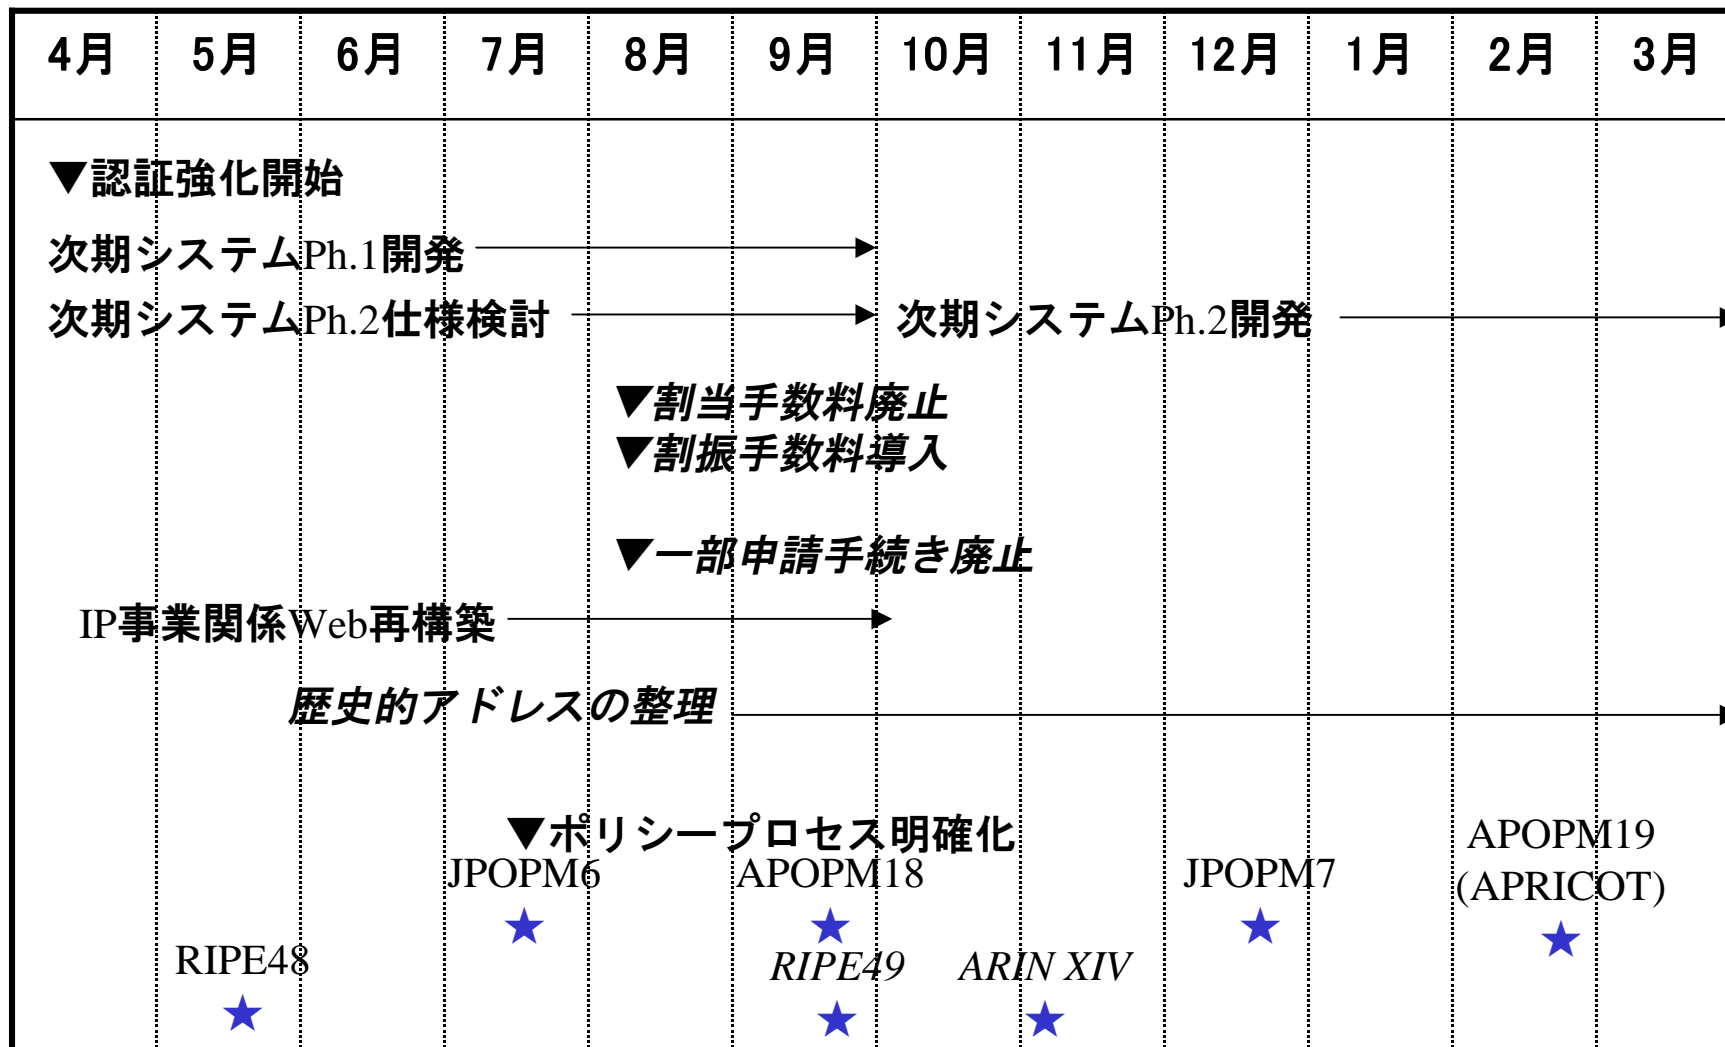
| 4月 | 5月 | 6月 | 7月 | 8月 | 9月 | 10月 | 11月 | 12月 | 1月 | 2月 | 3月 |
|---|---|---|---|---|---|---|---|---|---|---|---|

▼認証強化開始

次期システムPh.1開発

次期システムPh.2仕様検討

次期システムPh.2開発

▼割当手数料廃止
▼割振手数料導入

▼一部申請手続き廃止

IP事業関係Web再構築

歴史的アドレスの整理

▼ポリシープロセス明確化

JPOPM6
★

APOPM18
★

JPOPM7
★

APOPM19
(APRICOT)
★

RIPE48
★

RIPE49
★

ARIN XIV
★